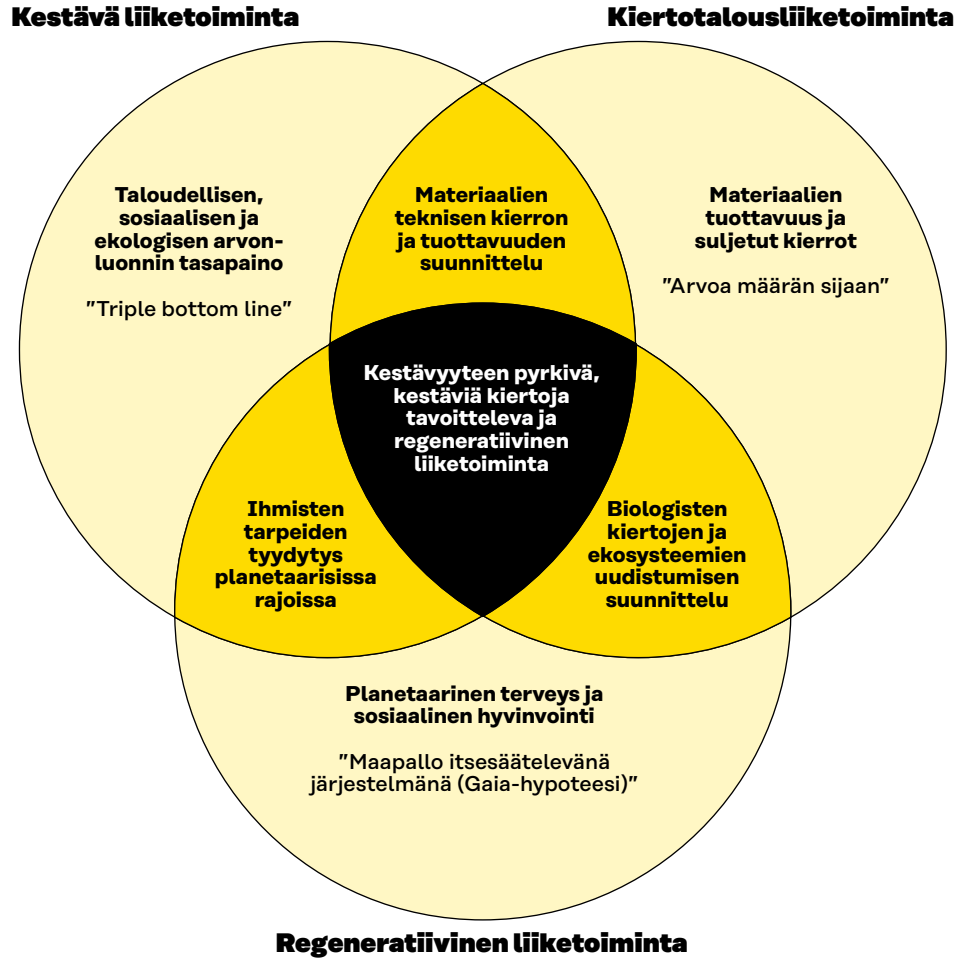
Kestävä liiketoiminta

Kiertotalousliiketoiminta

Taloudellisen, sosiaalisen ja ekologisen arvonluonnin tasapaino

”Triple bottom line”

Materiaalien teknisen kierron ja tuottavuuden suunnittelu

Materiaalien tuottavuus ja suljetut kierrot

”Arvoa määrän sijaan”

Kestävyyteen pyrkivä, kestäviä kiertoja tavoitteleva ja regeneratiivinen liiketoiminta

Ihmisten tarpeiden tyydytys planetaarisissa rajoissa

Biologisten kiertojen ja ekosysteemien uudistumisen suunnittelu

Planetaarinen terveys ja sosiaalinen hyvinvointi

”Maapallo itsesäätelevänä järjestelmänä (Gaia-hypoteesi)”

Regeneratiivinen liiketoiminta